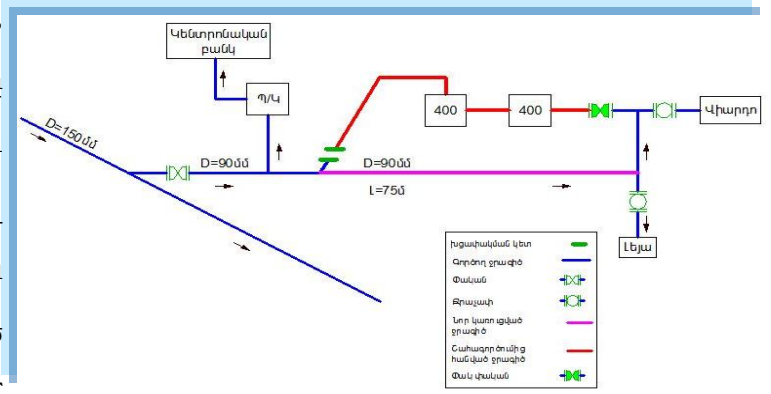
Կենտրոնական բանկ

Պ/Կ

400

400

Վիարդո

D=150մմ

D=90մմ

D=90մմ

L=75մ

Լեյա

| | |
|---|---|
| Խցափակման կետ | |
| Գործող ջրագիծ | |
| Փական | |
| Ջրաչափ | |
| Նոր կառուցված ջրագիծ | |
| Շահագործումից հանված ջրագիծ | |
| Փակ փական | |